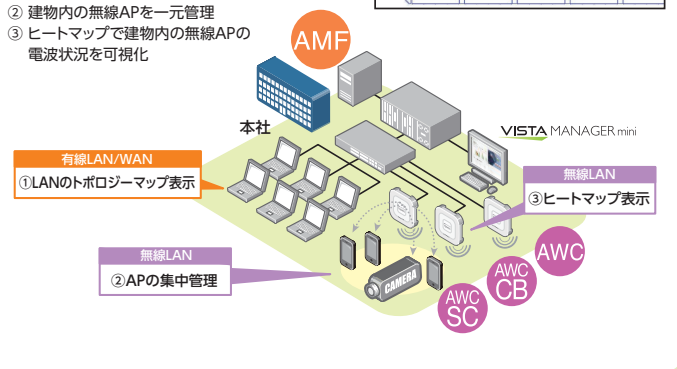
② 建物内の無線APを一元管理
③ ヒートマップで建物内の無線APの電波状況を可視化

AMF

本社

VISTA MANAGER mini

有線LAN/WAN
①LANのトポロジーマップ表示

無線LAN
③ヒートマップ表示

無線LAN
②APの集中管理

CAMERA

AWC

AWC CB

AWC SC